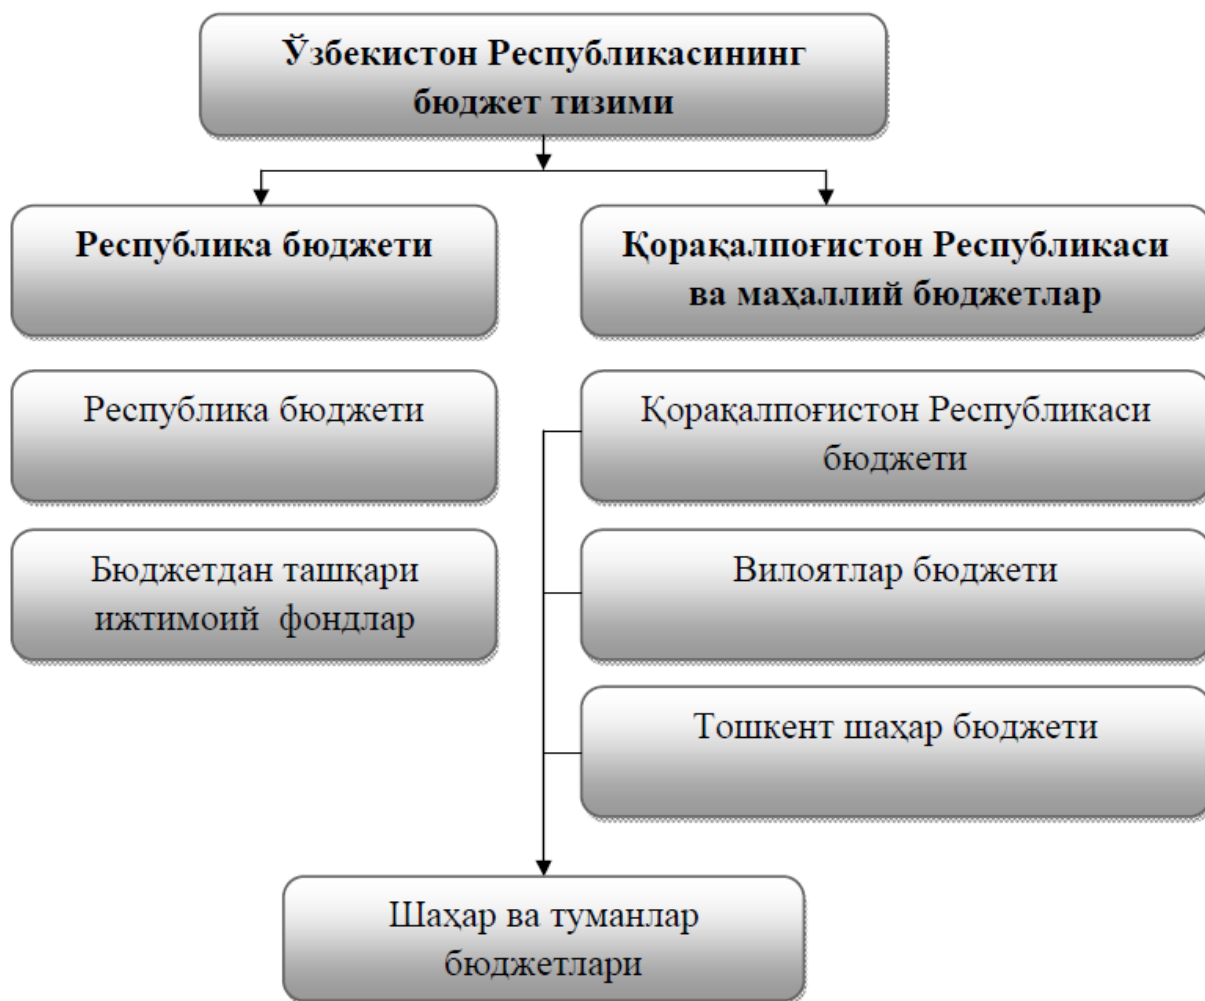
Ўзбекистон Республикасининг бюджет тизими

Республика бюджети

Қорақалпоғистон Республикаси ва маҳаллий бюджетлар

Республика бюджети

Бюджетдан ташқари ижтимоий фондлар

Қорақалпоғистон Республикаси бюджети

Вилоятлар бюджети

Тошкент шаҳар бюджети

Шаҳар ва туманлар бюджетлари